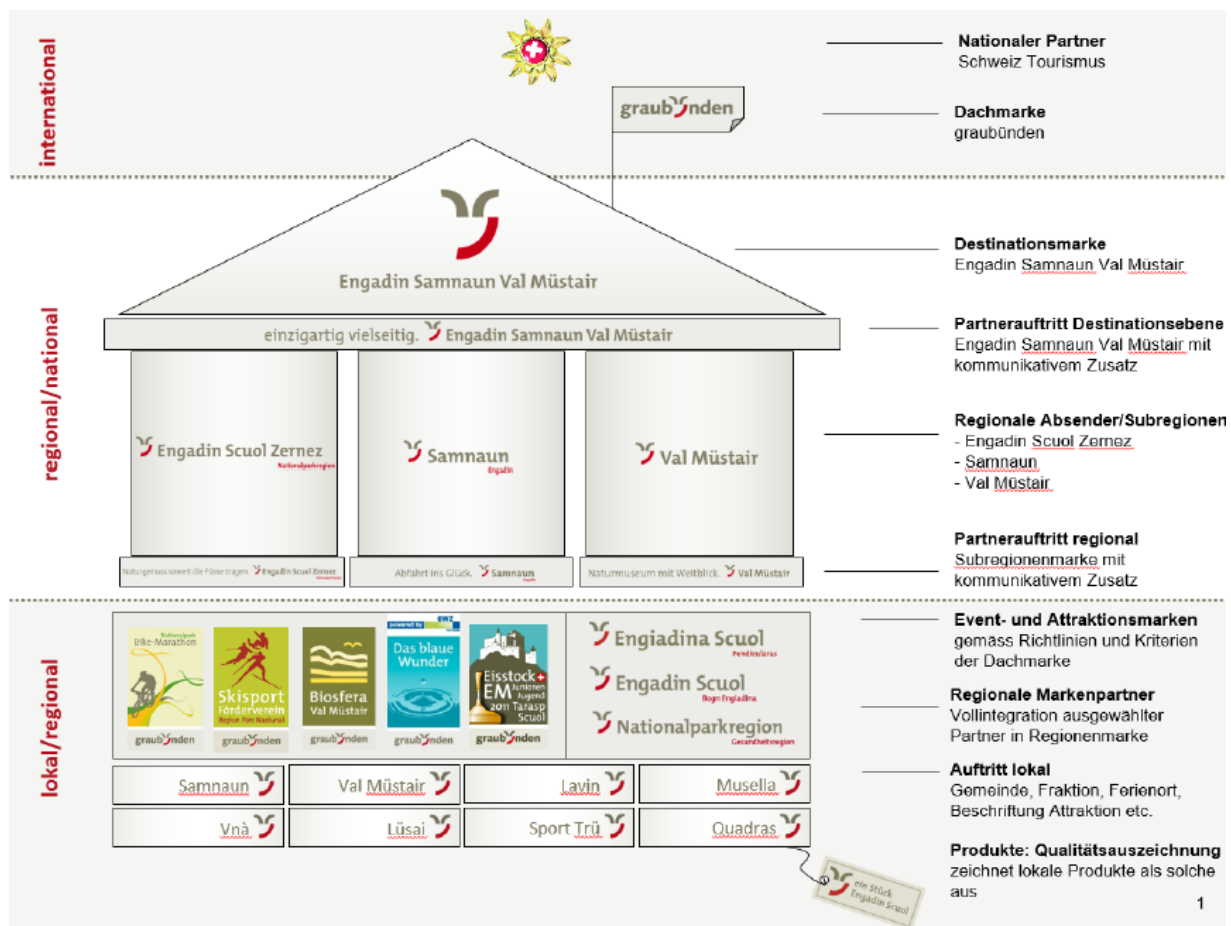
international

regional/national

lokal/regional

graubünden

Engadin Samnaun Val Müstair

einzigartig vielseitig. Engadin Samnaun Val Müstair

Engadin Scuol Zernez
Nationalparkregion

Samnaun
Engadin

Val Müstair

Naturgenuss soweit die Füsse tragen. Engadin Scuol Zernez

Abfahrt ins Glück. Samnaun

Naturmuseum mit Weitblick. Val Müstair

Nationalpark Bike-Marathon
graubünden

Skisport Förderverein Region Parc Naziunal
graubünden

Biosfera Val Müstair
graubünden

powered by EWZ
Das blaue Wunder
graubünden

Eisstock EM Junioren Jugend 2011 Tarasp Scuol
graubünden

Engiadina Scuol
Engadin Scuol
Bogn Engiadina
Nationalparkregion
Gesundheitsregion

| Samnaun | Val Müstair | Lavin | Musella |
|---|---|---|---|
| Vnà | Lüsai | Sport Trü | Quadras |

ein Stück Engadin Scuol

Nationaler Partner
Schweiz Tourismus

Dachmarke
graubünden

Destinationsmarke
Engadin Samnaun Val Müstair

Partnerauftritt Destinationsebene
Engadin Samnaun Val Müstair mit kommunikativem Zusatz

Regionale Absender/Subregionen
- Engadin Scuol Zernez
- Samnaun
- Val Müstair

Partnerauftritt regional
Subregionenmarke mit kommunikativem Zusatz

Event- und Attraktionsmarken
gemäss Richtlinien und Kriterien der Dachmarke

Regionale Markenpartner
Vollintegration ausgewählter Partner in Regionenmarke

Auftritt lokal
Gemeinde, Fraktion, Ferienort, Beschriftung Attraktion etc.

Produkte: Qualitätsauszeichnung
zeichnet lokale Produkte als solche aus

1